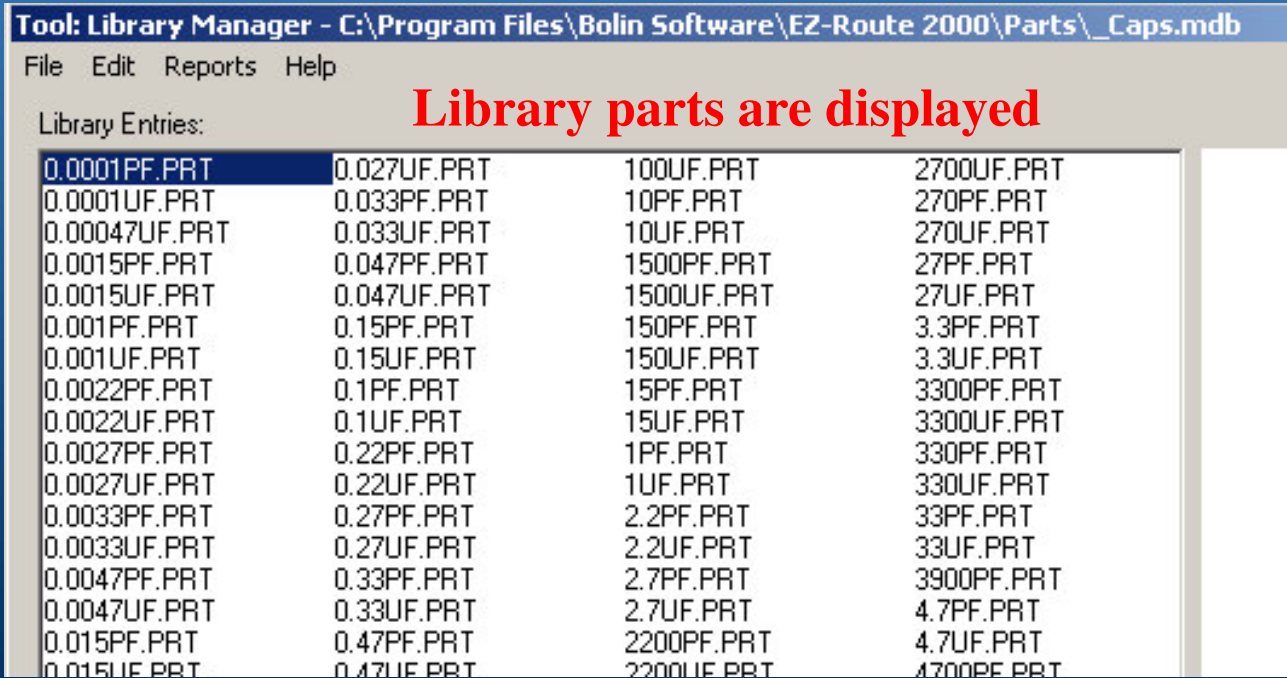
Tool: Library Manager - C:\Program Files\Bolin Software\EZ-Route 2000\Parts\_Caps.mdb

File Edit Reports Help

Library Entries:

Library parts are displayed

0.0001PF.PRT
0.0001UF.PRT
0.00047UF.PRT
0.0015PF.PRT
0.0015UF.PRT
0.001PF.PRT
0.001UF.PRT
0.0022PF.PRT
0.0022UF.PRT
0.0027PF.PRT
0.0027UF.PRT
0.0033PF.PRT
0.0033UF.PRT
0.0047PF.PRT
0.0047UF.PRT
0.015PF.PRT
0.015UF.PRT

0.027UF.PRT
0.033PF.PRT
0.033UF.PRT
0.047PF.PRT
0.047UF.PRT
0.15PF.PRT
0.15UF.PRT
0.1PF.PRT
0.1UF.PRT
0.22PF.PRT
0.22UF.PRT
0.27PF.PRT
0.27UF.PRT
0.33PF.PRT
0.33UF.PRT
0.47PF.PRT
0.47UF.PRT

100UF.PRT
10PF.PRT
10UF.PRT
1500PF.PRT
1500UF.PRT
150PF.PRT
150UF.PRT
15PF.PRT
15UF.PRT
1PF.PRT
1UF.PRT
2.2PF.PRT
2.2UF.PRT
2.7PF.PRT
2.7UF.PRT
2200PF.PRT
2200UF.PRT

2700UF.PRT
270PF.PRT
270UF.PRT
27PF.PRT
27UF.PRT
3.3PF.PRT
3.3UF.PRT
3300PF.PRT
3300UF.PRT
330PF.PRT
330UF.PRT
33PF.PRT
33UF.PRT
3900PF.PRT
4.7PF.PRT
4.7UF.PRT
4700PF.PRT